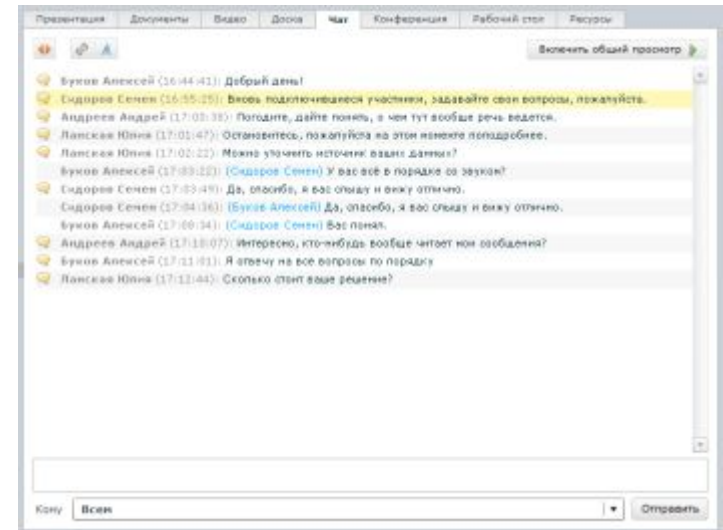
Презентация | Документы | Видео | Доска | Чат | Конференция | Рабочий стол | Ресурсы

Включить общий просмотр

Буков Алексей (16:44:41): Добрый день!
Сидоров Семен (16:55:25): Вновь подключившиеся участники, задавайте свои вопросы, пожалуйста.
Андреев Андрей (17:03:35): Погодите, дайте понять, о чем тут вообще речь ведется.
Ланская Юлия (17:01:47): Остановитесь, пожалуйста на этом моменте поподробнее.
Ланская Юлия (17:02:22): Можно уточнить источник ваших данных?
Буков Алексей (17:03:22): (Сидоров Семен) У вас всё в порядке со звуком?
Сидоров Семен (17:03:49): Да, спасибо, я вас слышу и вижу отлично.
Сидоров Семен (17:04:36): (Буков Алексей) Да, спасибо, я вас слышу и вижу отлично.
Буков Алексей (17:09:34): (Сидоров Семен) Вас понял.
Андреев Андрей (17:10:07): Интересно, кто-нибудь вообще читает мои сообщения?
Буков Алексей (17:11:01): Я отвечу на все вопросы по порядку
Ланская Юлия (17:12:44): Сколько стоит ваше решение?

Кому | Всем | Отправить